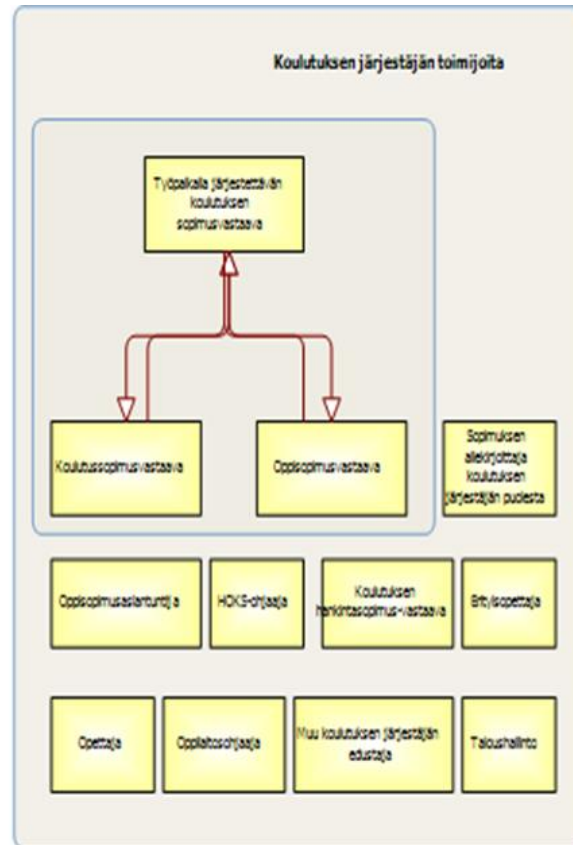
Koulutuksen järjestäjän toimijoita

Työpaikalla järjestettävän koulutuksen sopimusvastaava

Koulutussopimusvastaava

Oppisopimusvastaava

Sopimuksen allekirjoittaja koulutuksen järjestäjän puolesta

Oppisopimusasiantuntija

HOKS-ohjaaja

Koulutuksen hankintasopimus-vastaava

Erityisopettaja

Opettaja

Oppilaitosohjaaja

Muu koulutuksen järjestäjän edustaja

Taloushallinto